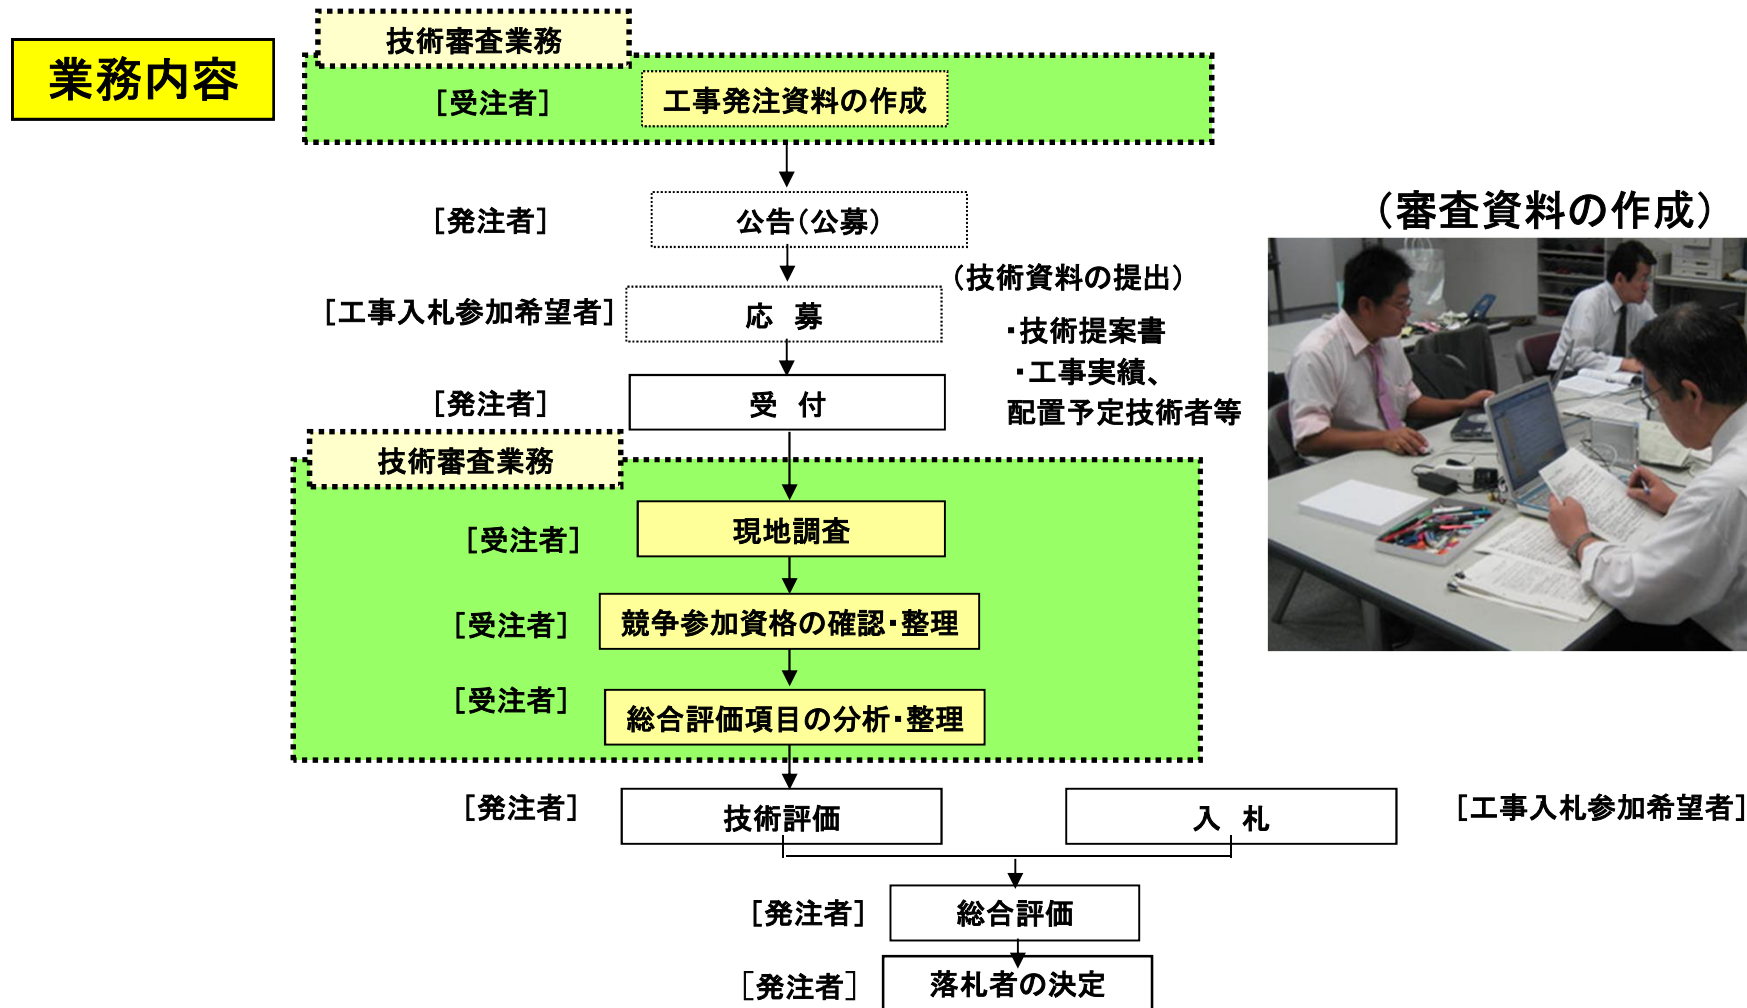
業務内容

技術審査業務

［受注者］ 工事発注資料の作成

［発注者］ 公告（公募）

（技術資料の提出）
・技術提案書
・工事実績、
配置予定技術者等

［工事入札参加希望者］ 応　募

［発注者］ 受　付

技術審査業務

［受注者］ 現地調査

［受注者］ 競争参加資格の確認・整理

［受注者］ 総合評価項目の分析・整理

［発注者］ 技術評価

入　札 ［工事入札参加希望者］

［発注者］ 総合評価

［発注者］ 落札者の決定

（審査資料の作成）